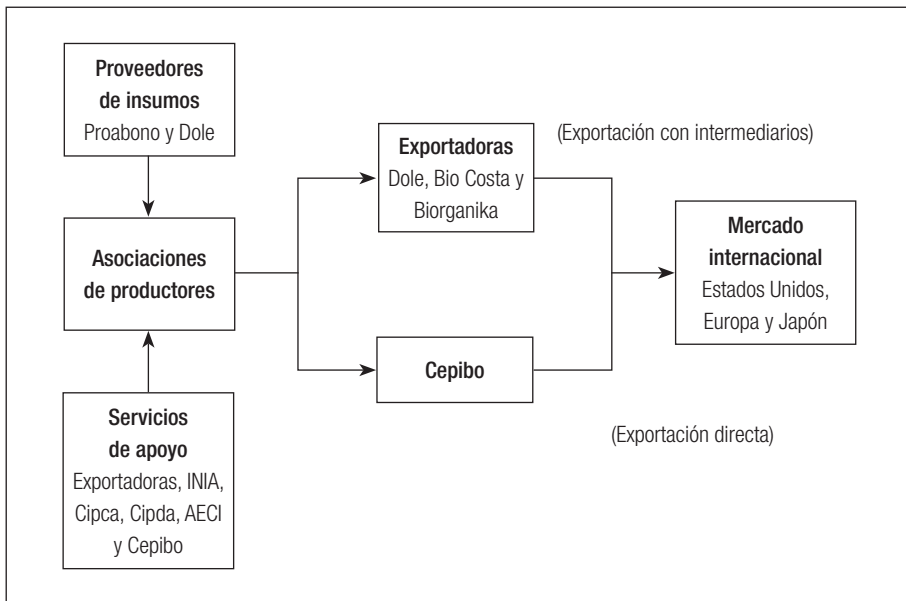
Proveedores de insumos
Proabono y Dole

Asociaciones de productores

Servicios de apoyo
Exportadoras, INIA, Cipca, Cipda, AECI y Cepibo

Exportadoras
Dole, Bio Costa y Biorganika

(Exportación con intermediarios)

Cepibo

(Exportación directa)

Mercado internacional
Estados Unidos, Europa y Japón